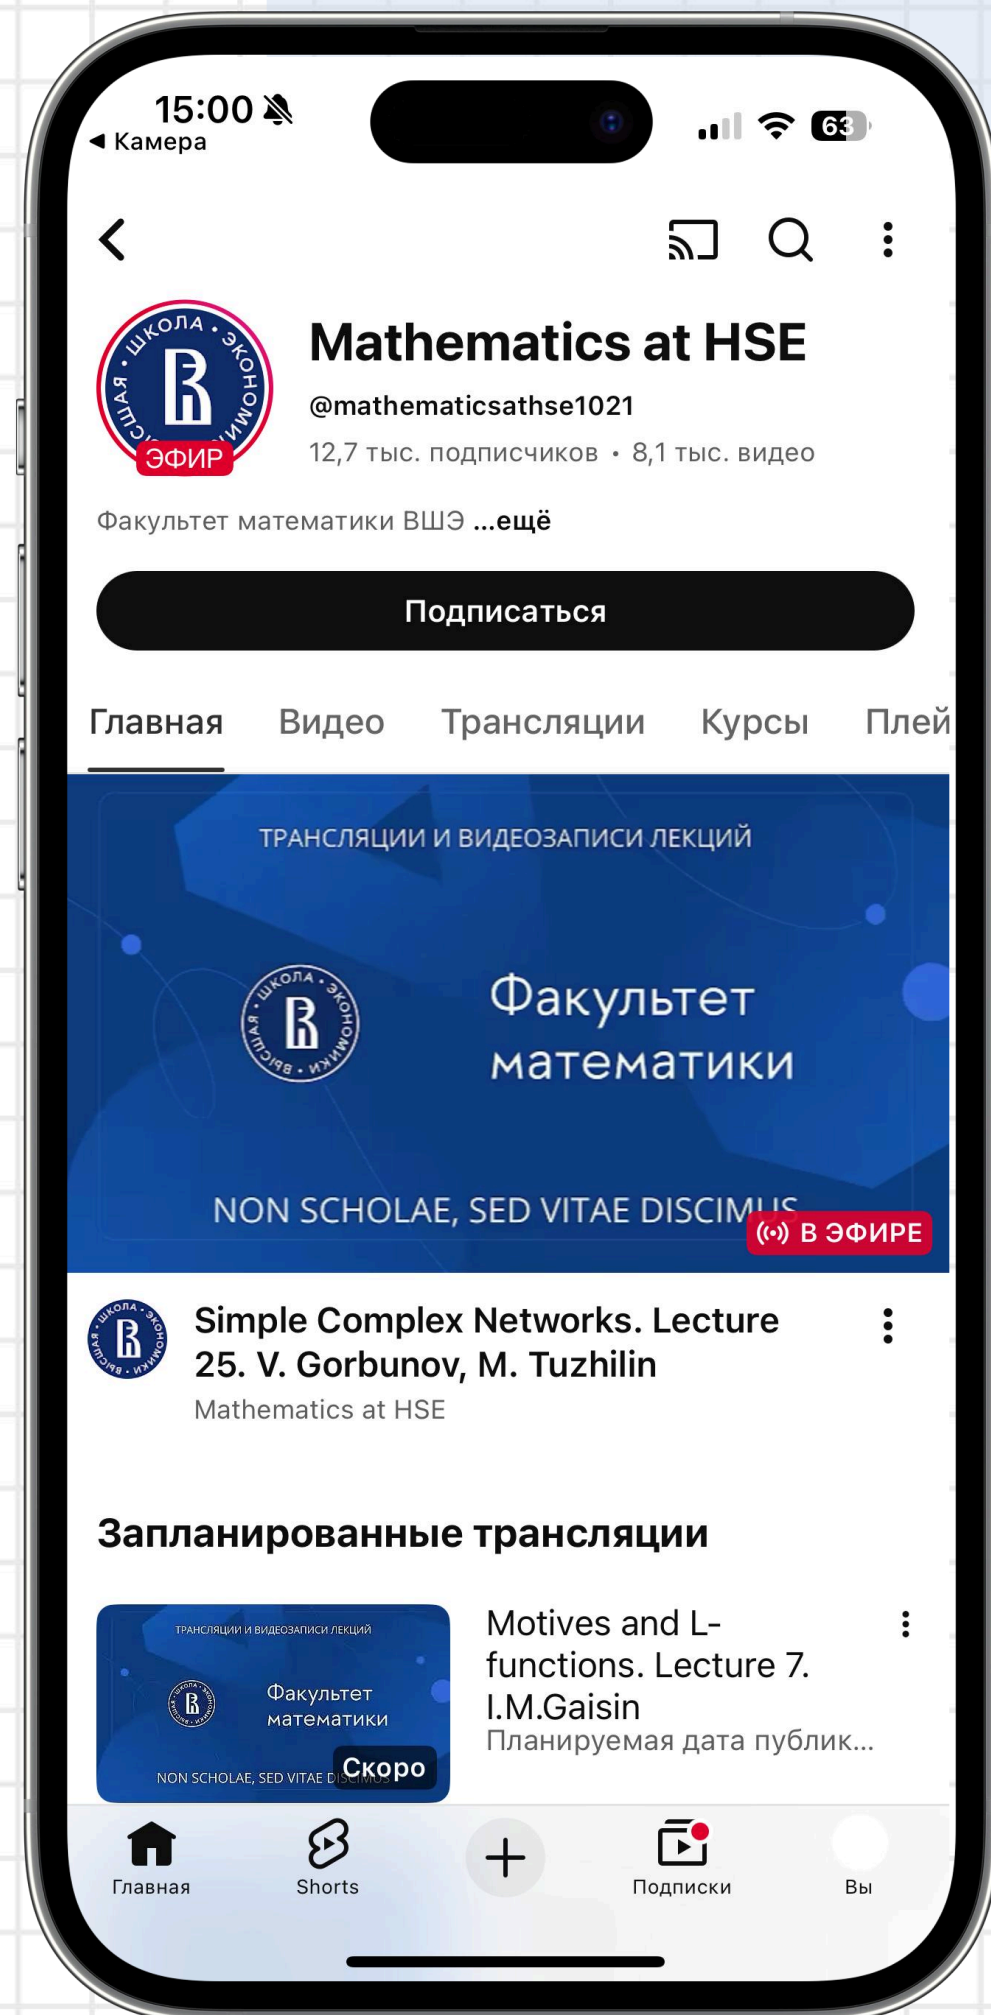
15:00
◀ Камера
63

Mathematics at HSE
@mathematicsathse1021
12,7 тыс. подписчиков • 8,1 тыс. видео

ШКОЛА • ЭКОНОМИКИ • ВЫСШАЯ
ЭФИР

Факультет математики ВШЭ ...ещё

Подписаться

Главная Видео Трансляции Курсы Плей

ТРАНСЛЯЦИИ И ВИДЕОЗАПИСИ ЛЕКЦИЙ
Факультет математики
NON SCHOLAE, SED VITAE DISCIMUS
В ЭФИРЕ

Simple Complex Networks. Lecture 25. V. Gorbunov, M. Tuzhilin
Mathematics at HSE

Запланированные трансляции

ТРАНСЛЯЦИИ И ВИДЕОЗАПИСИ ЛЕКЦИЙ
Факультет математики
NON SCHOLAE, SED VITAE DISCIMUS
Скоро

Motives and L-functions. Lecture 7. I.M.Gaisin
Планируемая дата публик...

Главная Shorts Подписки Вы